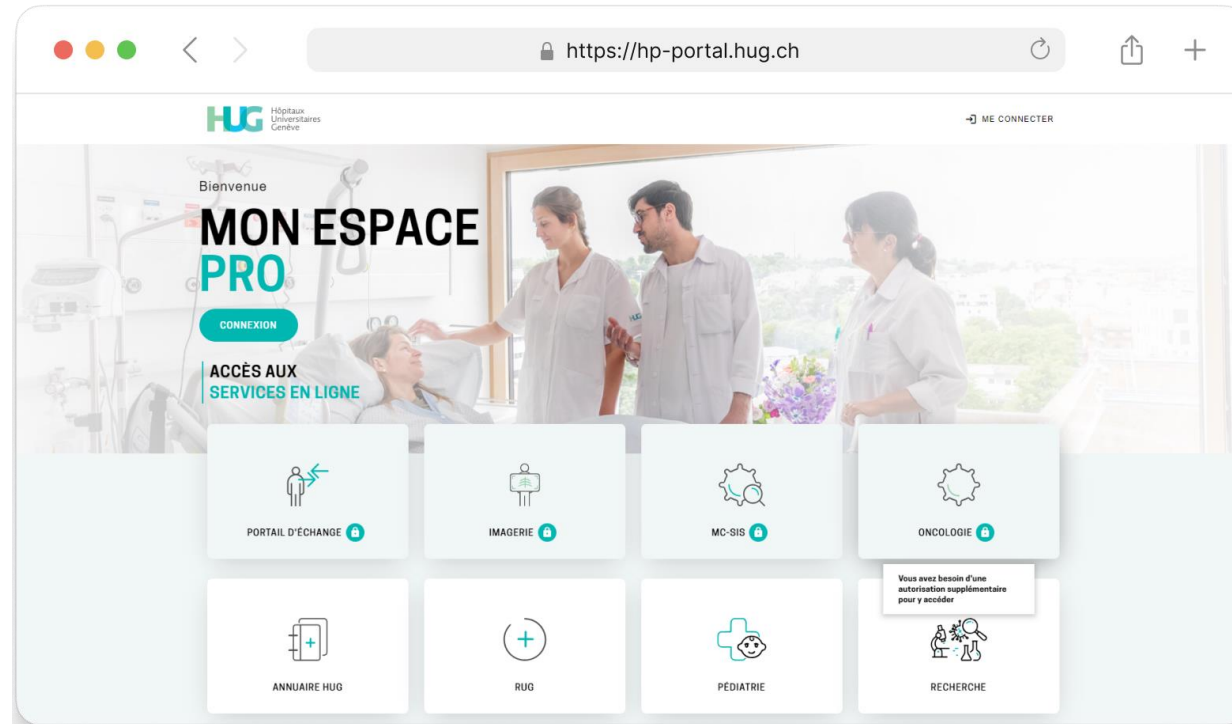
https://hp-portal.hug.ch

HUG Hôpitaux Universitaires Genève

ME CONNECTER

Bienvenue

MON ESPACE PRO

CONNEXION

ACCÈS AUX SERVICES EN LIGNE

PORTAIL D'ÉCHANGE

IMAGERIE

MC-SIS

ONCOLOGIE

Vous avez besoin d'une autorisation supplémentaire pour y accéder

ANNUAIRE HUG

RUG

PÉDIATRIE

RECHERCHE